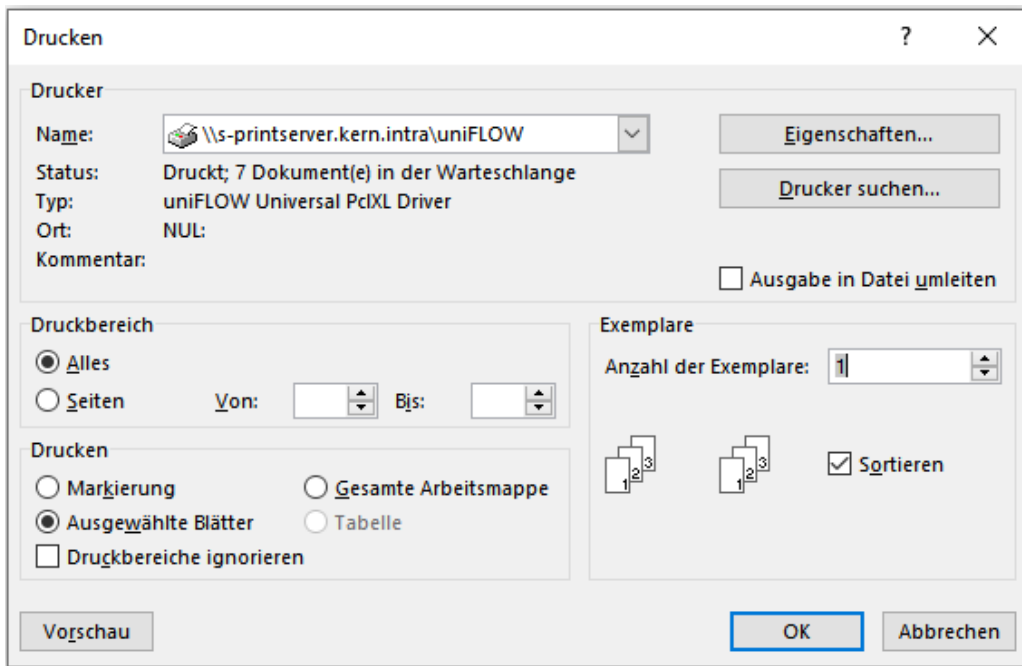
Drucken ? ×

Drucker

Name: \\s-printserver.kern.intra\uniFLOW

Status: Druckt; 7 Dokument(e) in der Warteschlange

Typ: uniFLOW Universal PclXL Driver

Ort: NUL:

Kommentar:

Eigenschaften...

Drucker suchen...

Ausgabe in Datei umleiten

Druckbereich

Alles

Seiten Von: Bis:

Exemplare

Anzahl der Exemplare: 1

Drucken

Markierung

Gesamte Arbeitsmappe

Ausgewählte Blätter

Tabelle

Druckbereiche ignorieren

1 2 3 1 2 3

Sortieren

Vorschau

OK

Abbrechen